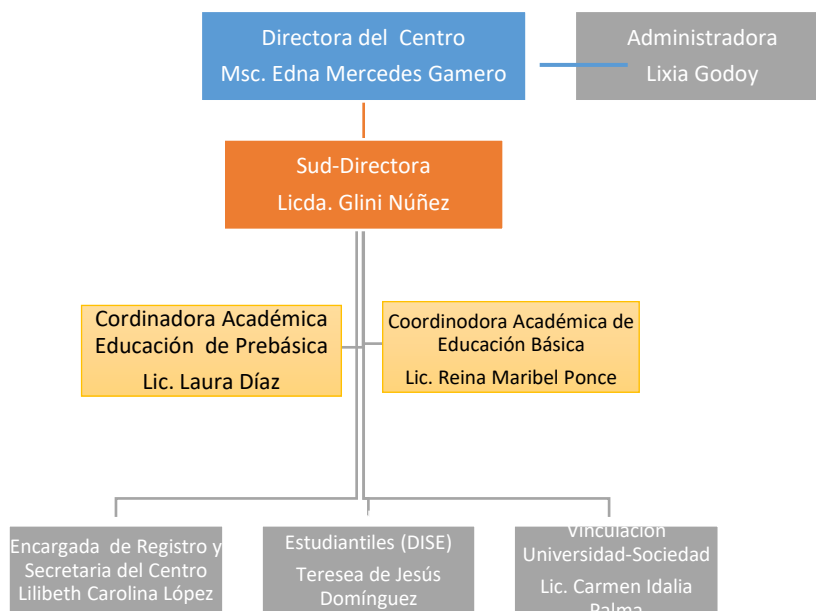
Directora del Centro
Msc. Edna Mercedes Gamero

Administradora
Lixia Godoy

Sud-Directora
Licda. Glini Núñez

Cordinadora Académica
Educación de Prebásica
Lic. Laura Díaz

Coordinodora Académica de
Educación Básica
Lic. Reina Maribel Ponce

Encargada de Registro y
Secretaria del Centro
Lilibeth Carolina López

Estudiantiles (DISE)
Teresea de Jesús
Domínguez

Vinculación
Universidad-Sociedad
Lic. Carmen Idalia
Palma